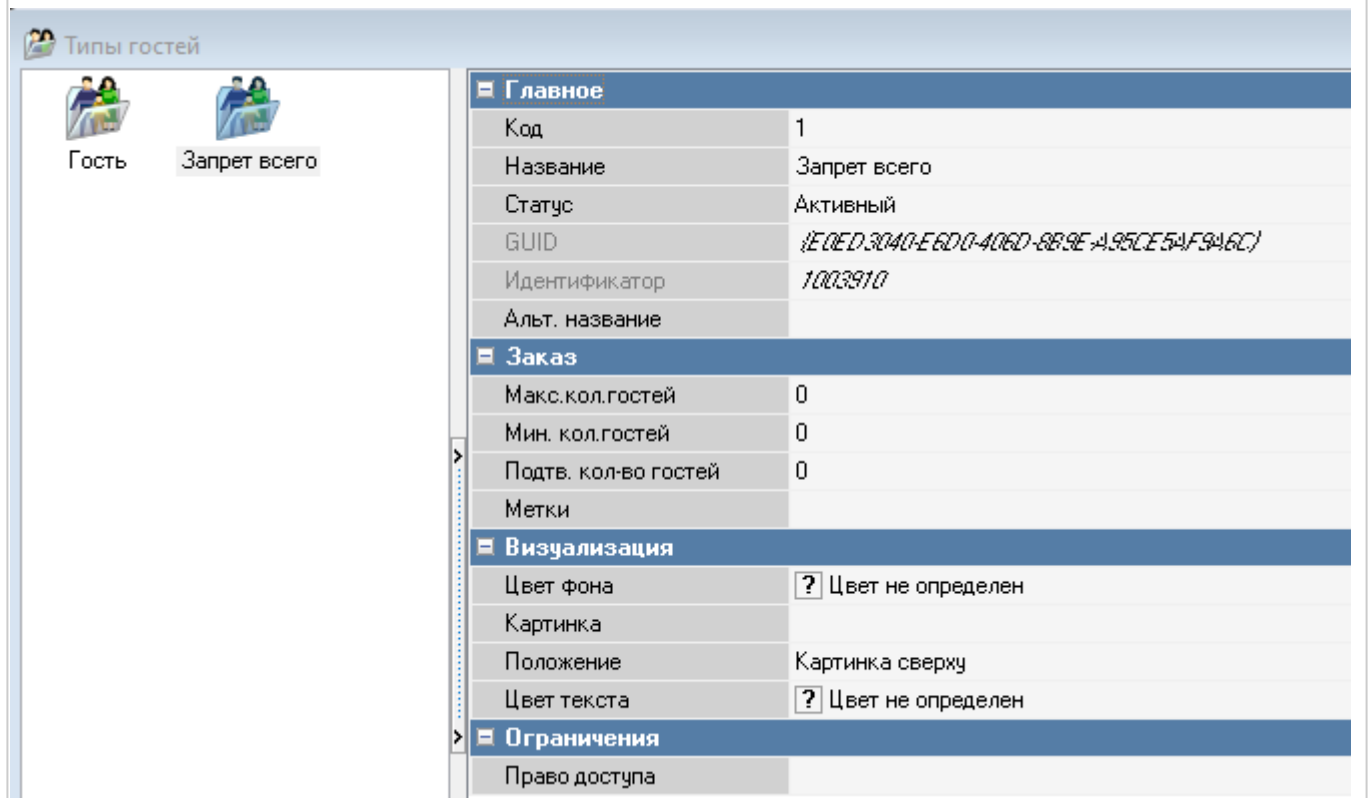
Типы гостей

Гость
Запрет всего

| Главное | |
|---|---|
| Код | 1 |
| Название | Запрет всего |
| Статус | Активный |
| GUID | {E0ED3040-E6D0-406D-8B9E-A95CE5AF9A6C} |
| Идентификатор | 1003910 |
| Альт. название | |
| **Заказ** | |
| Макс.кол.гостей | 0 |
| Мин. кол.гостей | 0 |
| Подтв. кол-во гостей | 0 |
| Метки | |
| **Визуализация** | |
| Цвет фона | ? Цвет не определен |
| Картинка | |
| Положение | Картинка сверху |
| Цвет текста | ? Цвет не определен |
| **Ограничения** | |
| Право доступа | |